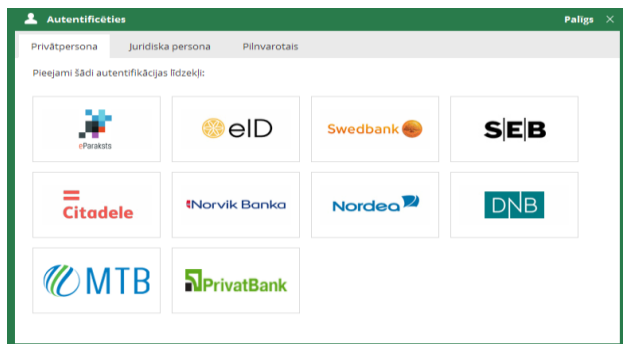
Autentificēties

Palīgs ✕

Privātpersona | Juridiska persona | Pilnvarotais

Pieejami šādi autentifikācijas līdzekļi:

eParaksts

eID

Swedbank

S|E|B

Citadele

Norvik Banka

Nordea

DNB

MTB

PrivatBank